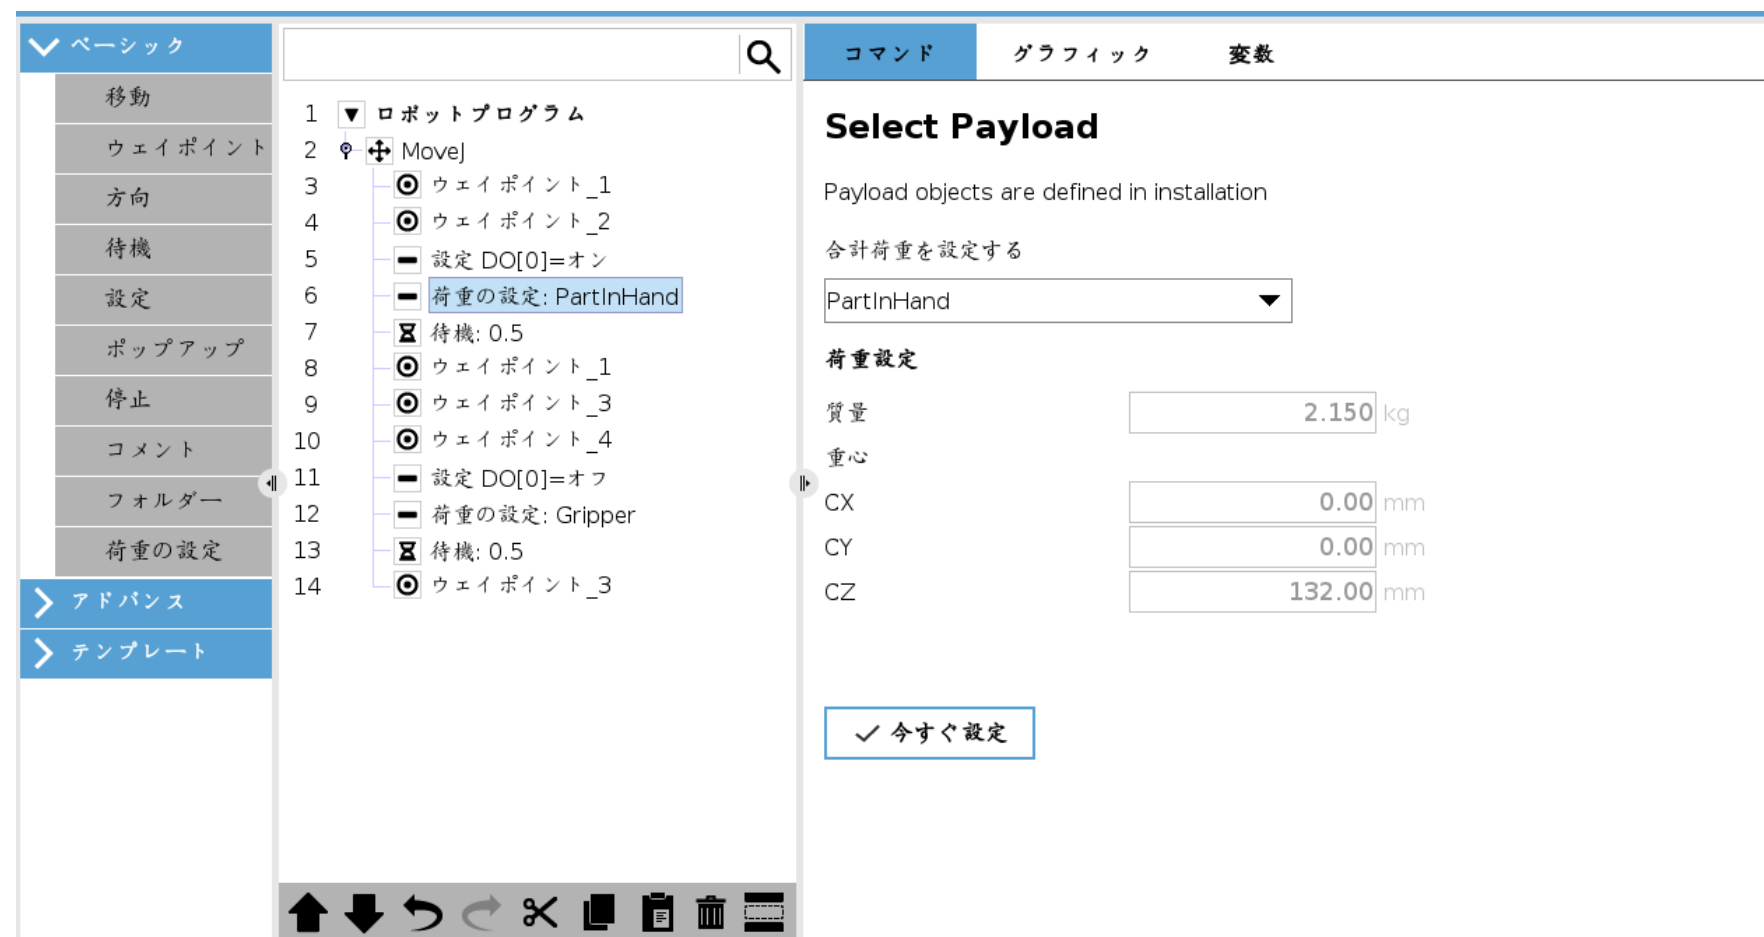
ベーシック
移動
ウェイポイント
方向
待機
設定
ポップアップ
停止
コメント
フォルダー
荷重の設定
アドバンス
テンプレート

1 ロボットプログラム
2 MoveJ
3 ウェイポイント_1
4 ウェイポイント_2
5 設定 DO[0]=オン
6 荷重の設定: PartInHand
7 待機: 0.5
8 ウェイポイント_1
9 ウェイポイント_3
10 ウェイポイント_4
11 設定 DO[0]=オフ
12 荷重の設定: Gripper
13 待機: 0.5
14 ウェイポイント_3

コマンド
グラフィック
変数

Select Payload

Payload objects are defined in installation

合計荷重を設定する

PartInHand

荷重設定

質量 2.150 kg
重心
CX 0.00 mm
CY 0.00 mm
CZ 132.00 mm

今すぐ設定